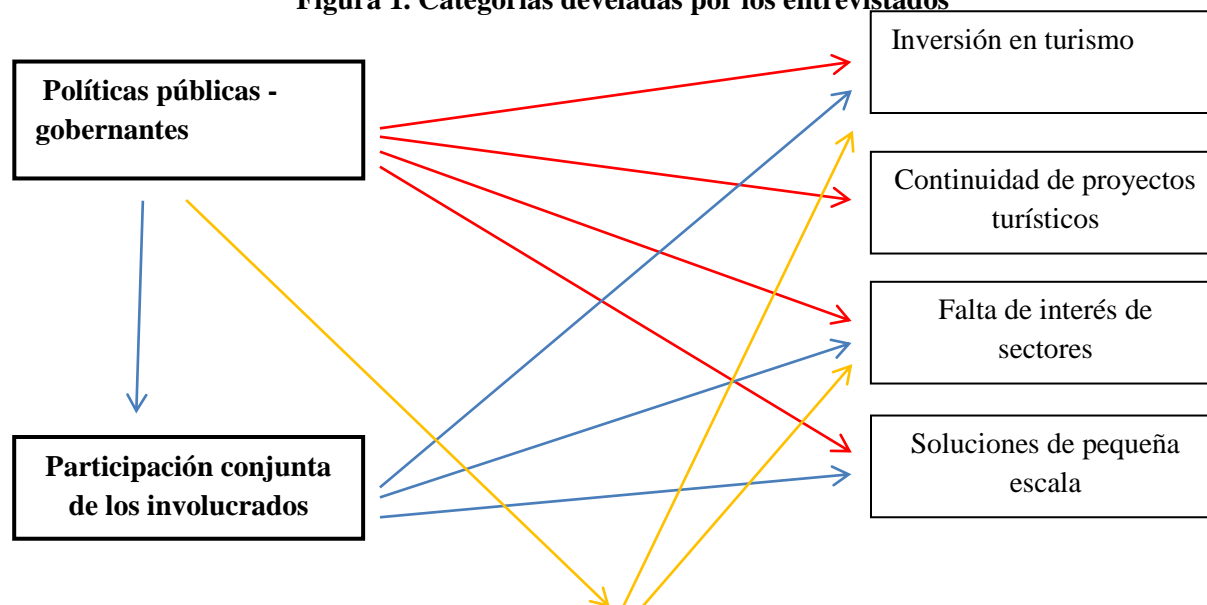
Figura 1. Categorías develadas por los entrevistados

Políticas públicas - gobernantes

Participación conjunta de los involucrados

Inversión en turismo

Continuidad de proyectos turísticos

Falta de interés de sectores

Soluciones de pequeña escala